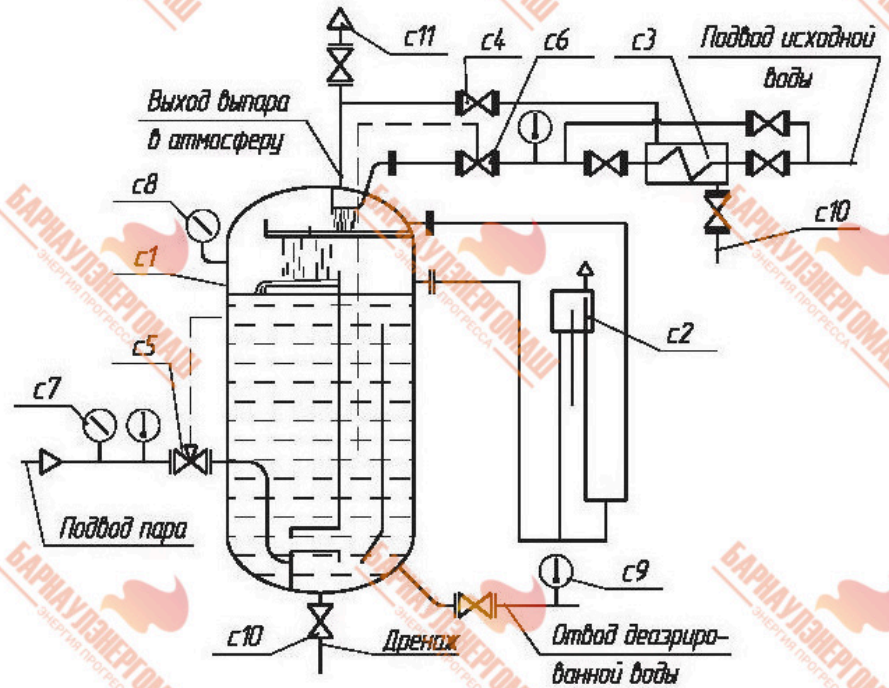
с11
с4
с6
с3
Подвод исходной воды
Выход выпара в атмосферу
с8
с10
с1
с2
с5
с7
Подвод пара
с9
с10
Дренаж
Отвод деазрированной воды
БАРНАУЛЭНЕРГОМАШ
ЭНЕРГИЯ ПРОГРЕССА
БАРНАУЛЭНЕРГОМАШ
ЭНЕРГИЯ ПРОГРЕССА
БАРНАУЛЭНЕРГОМАШ
ЭНЕРГИЯ ПРОГРЕССА
БАРНАУЛЭНЕРГОМАШ
ЭНЕРГИЯ ПРОГРЕССА
БАРНАУЛЭНЕРГОМАШ
ЭНЕРГИЯ ПРОГРЕССА